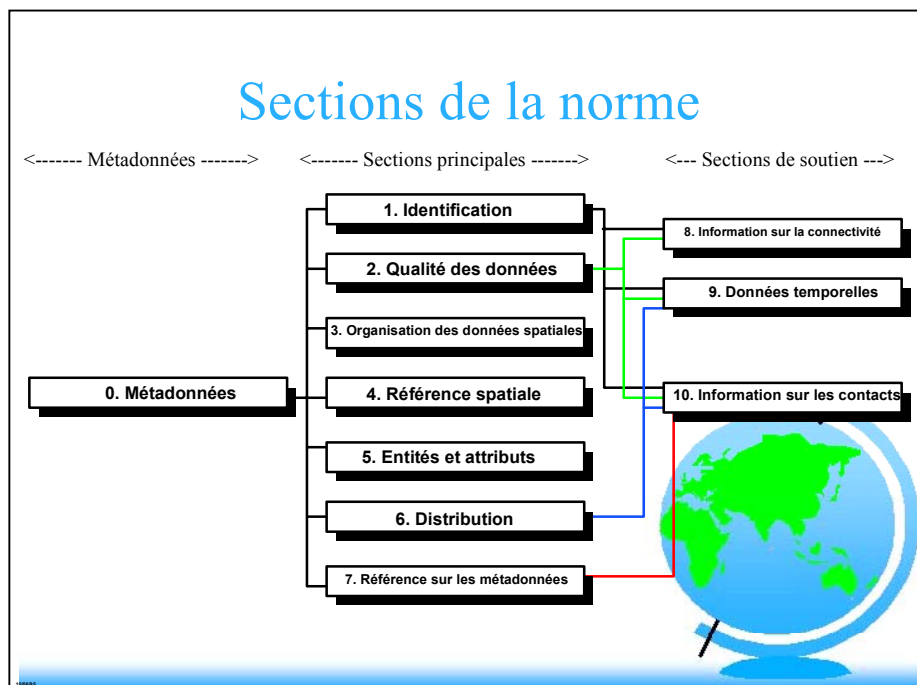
Sections de la norme

<------- Métadonnées -------> <------- Sections principales -------> <--- Sections de soutien --->

0. Métadonnées

1. Identification

2. Qualité des données

3. Organisation des données spatiales

4. Référence spatiale

5. Entités et attributs

6. Distribution

7. Référence sur les métadonnées

8. Information sur la connectivité

9. Données temporelles

10. Information sur les contacts

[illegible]